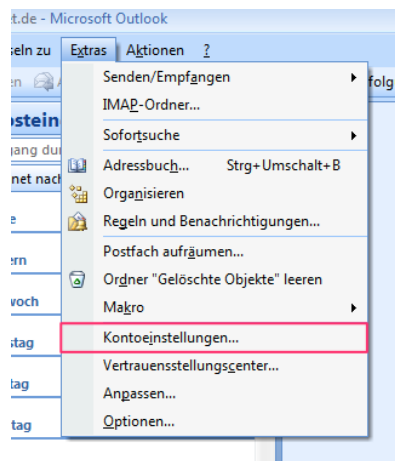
t.de - Microsoft Outlook

seln zu Extras Aktionen ?

en folg

ostein

gang dur

net nach

e

ern

woch

stag

tag

tag

Senden/Empfangen

IMAP-Ordner...

Sofortsuche

Adressbuch... Strg+Umschalt+B

Organisieren

Regeln und Benachrichtigungen...

Postfach aufräumen...

Ordner "Gelöschte Objekte" leeren

Makro

Kontoeinstellungen...

Vertrauensstellungscenter...

Anpassen...

Optionen...